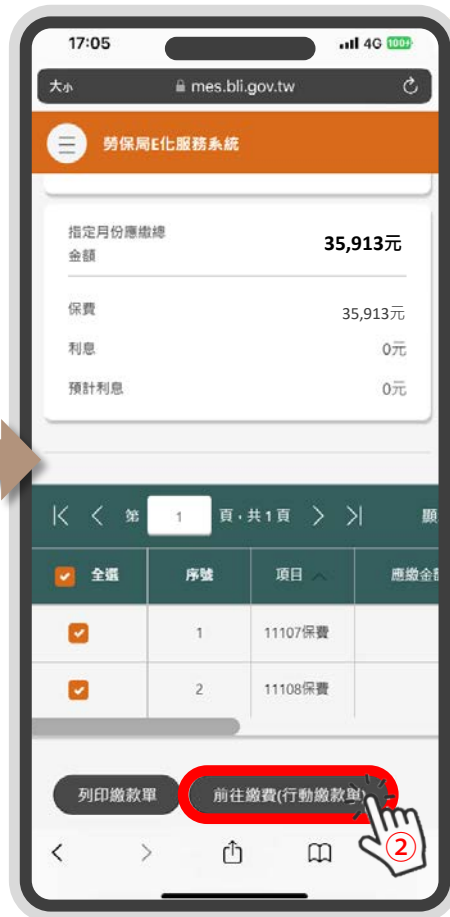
17:05
4G 100+

大小 mes.bli.gov.tw

勞保局E化服務系統

指定月份應繳總金額 35,913元

保費 35,913元
利息 0元
預計利息 0元

第 1 頁，共1頁 顯

| 全選 | 序號 | 項目 | 應繳金額 |
|---|---|---|---|
|  | 1 | 11107保費 |  |
|  | 2 | 11108保費 |  |

列印繳款單
前往繳費(行動繳款單)

②